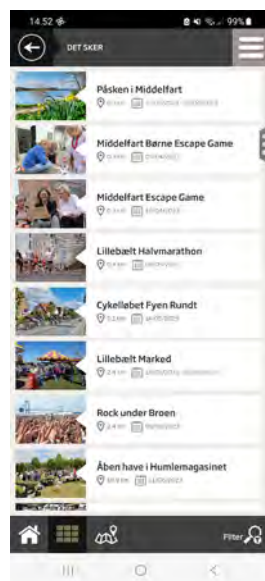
14.52
99%
DET SKER
Påsken i Middelfart
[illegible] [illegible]
Middelfart Børne Escape Game
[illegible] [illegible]
Middelfart Escape Game
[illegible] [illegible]
Lillebælt Halvmarathon
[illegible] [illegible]
Cykelløbet Fyen Rundt
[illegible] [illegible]
Lillebælt Marked
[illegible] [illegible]
Rock under Broen
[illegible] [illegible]
Åben have i Humlemagasinet
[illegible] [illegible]
Filter